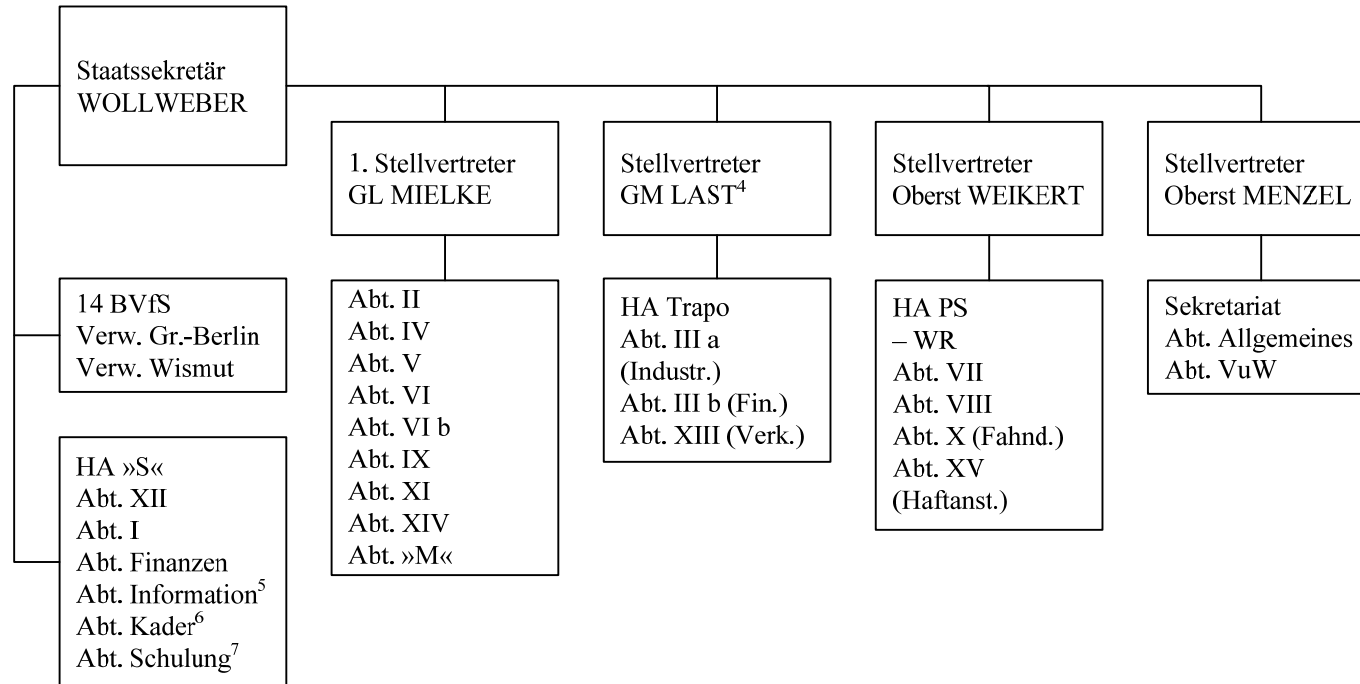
Staatssekretär WOLLWEBER

1. Stellvertreter GL MIELKE

Stellvertreter GM LAST$^4$

Stellvertreter Oberst WEIKERT

Stellvertreter Oberst MENZEL

14 BVfS
Verw. Gr.-Berlin
Verw. Wismut

HA »S«
Abt. XII
Abt. I
Abt. Finanzen
Abt. Information$^5$
Abt. Kader$^6$
Abt. Schulung$^7$

Abt. II
Abt. IV
Abt. V
Abt. VI
Abt. VI b
Abt. IX
Abt. XI
Abt. XIV
Abt. »M«

HA Trapo
Abt. III a (Industr.)
Abt. III b (Fin.)
Abt. XIII (Verk.)

HA PS
– WR
Abt. VII
Abt. VIII
Abt. X (Fahnd.)
Abt. XV (Haftanst.)

Sekretariat
Abt. Allgemeines
Abt. VuW